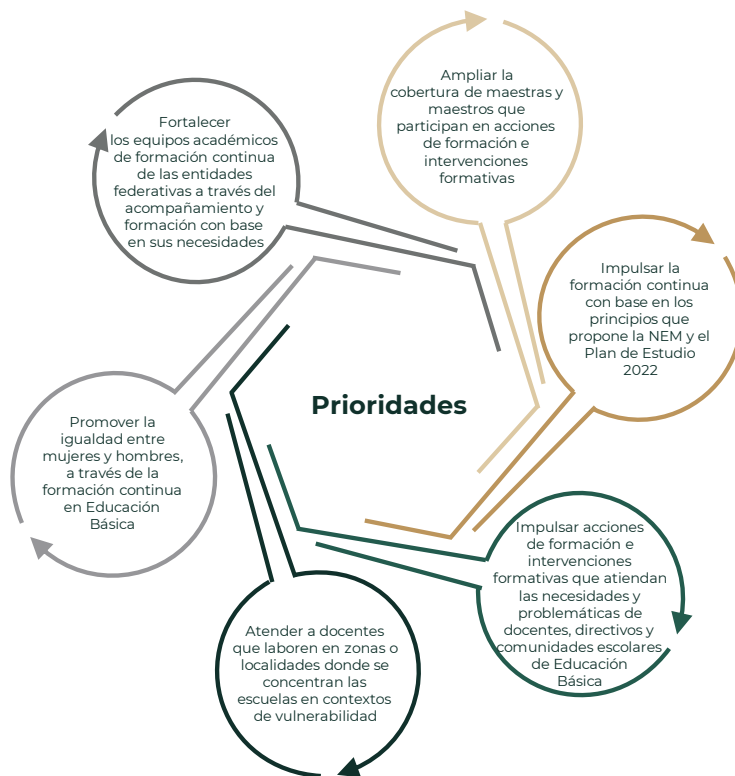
Prioridades

Ampliar la cobertura de maestras y maestros que participan en acciones de formación e intervenciones formativas

Impulsar la formación continua con base en los principios que propone la NEM y el Plan de Estudio 2022

Impulsar acciones de formación e intervenciones formativas que atiendan las necesidades y problemáticas de docentes, directivos y comunidades escolares de Educación Básica

Atender a docentes que laboren en zonas o localidades donde se concentran las escuelas en contextos de vulnerabilidad

Promover la igualdad entre mujeres y hombres, a través de la formación continua en Educación Básica

Fortalecer los equipos académicos de formación continua de las entidades federativas a través del acompañamiento y formación con base en sus necesidades